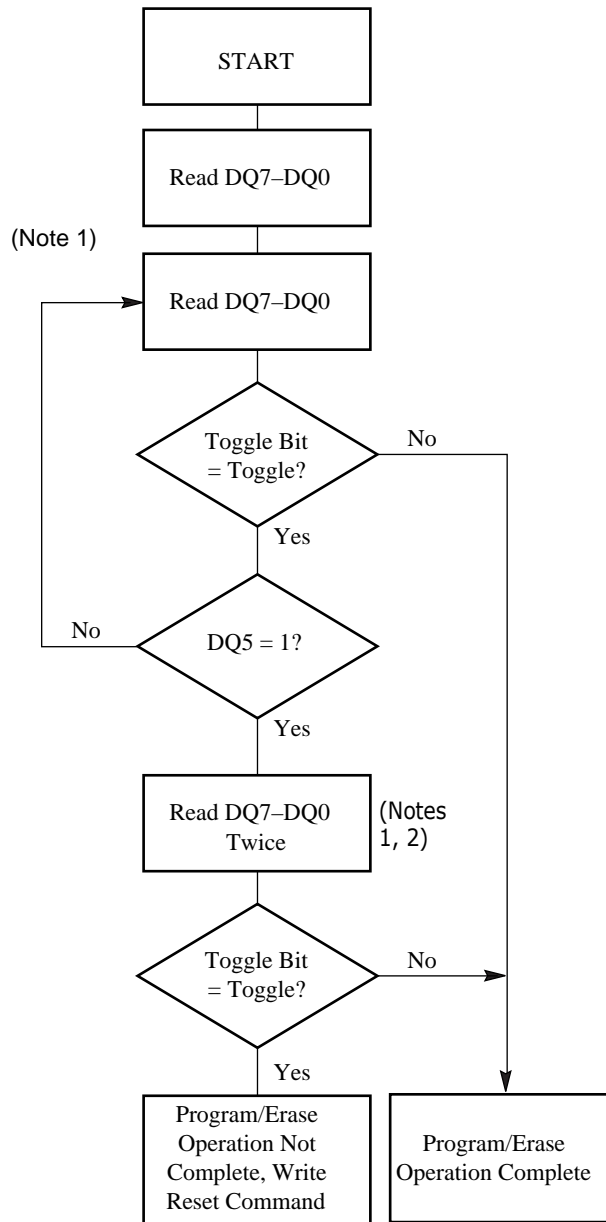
START

Read DQ7–DQ0

(Note 1)

Read DQ7–DQ0

Toggle Bit = Toggle?

No

Yes

No

DQ5 = 1?

Yes

Read DQ7–DQ0 Twice

(Notes 1, 2)

Toggle Bit = Toggle?

No

Yes

Program/Erase Operation Not Complete, Write Reset Command

Program/Erase Operation Complete